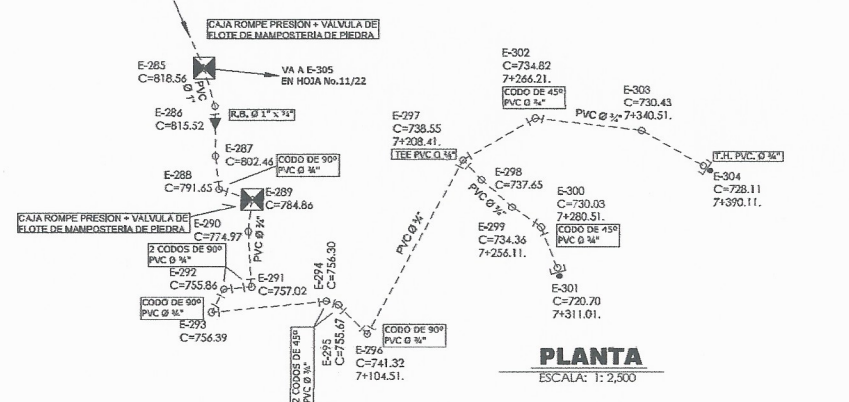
CAJA ROMPE PRESION + VALVULA DE FLOTE DE MAMPOSTERIA DE PIEDRA

E-285
C=818.56

VA A E-305
EN HOJA No.11/22

PVC Ø 1"

E-286
C=815.52

R.B. Ø 1" x ¾"

E-287
C=802.46

CODO DE 90º
PVC Ø ¾"

E-288
C=791.65

E-289
C=784.86

CAJA ROMPE PRESION + VALVULA DE FLOTE DE MAMPOSTERIA DE PIEDRA

E-290
C=774.97

PVC Ø ¾"

2 CODOS DE 90º
PVC Ø ¾"

E-292
C=755.86

E-291
C=757.02

E-294
C=756.30

CODO DE 90º
PVC Ø ¾"

E-293
C=756.39

E-295
C=755.67

2 CODOS DE 45º
PVC Ø ¾"

CODO DE 90º
PVC Ø ¾"

E-296
C=741.32
7+104.51.

PVC Ø ¾"

E-297
C=738.55
7+208.41.

TEE PVC Ø ¾"

E-302
C=734.82
7+266.21.

CODO DE 45º
PVC Ø ¾"

PVC Ø ¾"

E-303
C=730.43
7+340.51.

T.H. PVC. Ø ¾"

E-304
C=728.11
7+390.11.

E-298
C=737.65

PVC Ø ¾"

E-299
C=734.36
7+256.11.

E-300
C=730.03
7+280.51.

CODO DE 45º
PVC Ø ¾"

E-301
C=720.70
7+311.01.

PLANTA
ESCALA: 1: 2,500